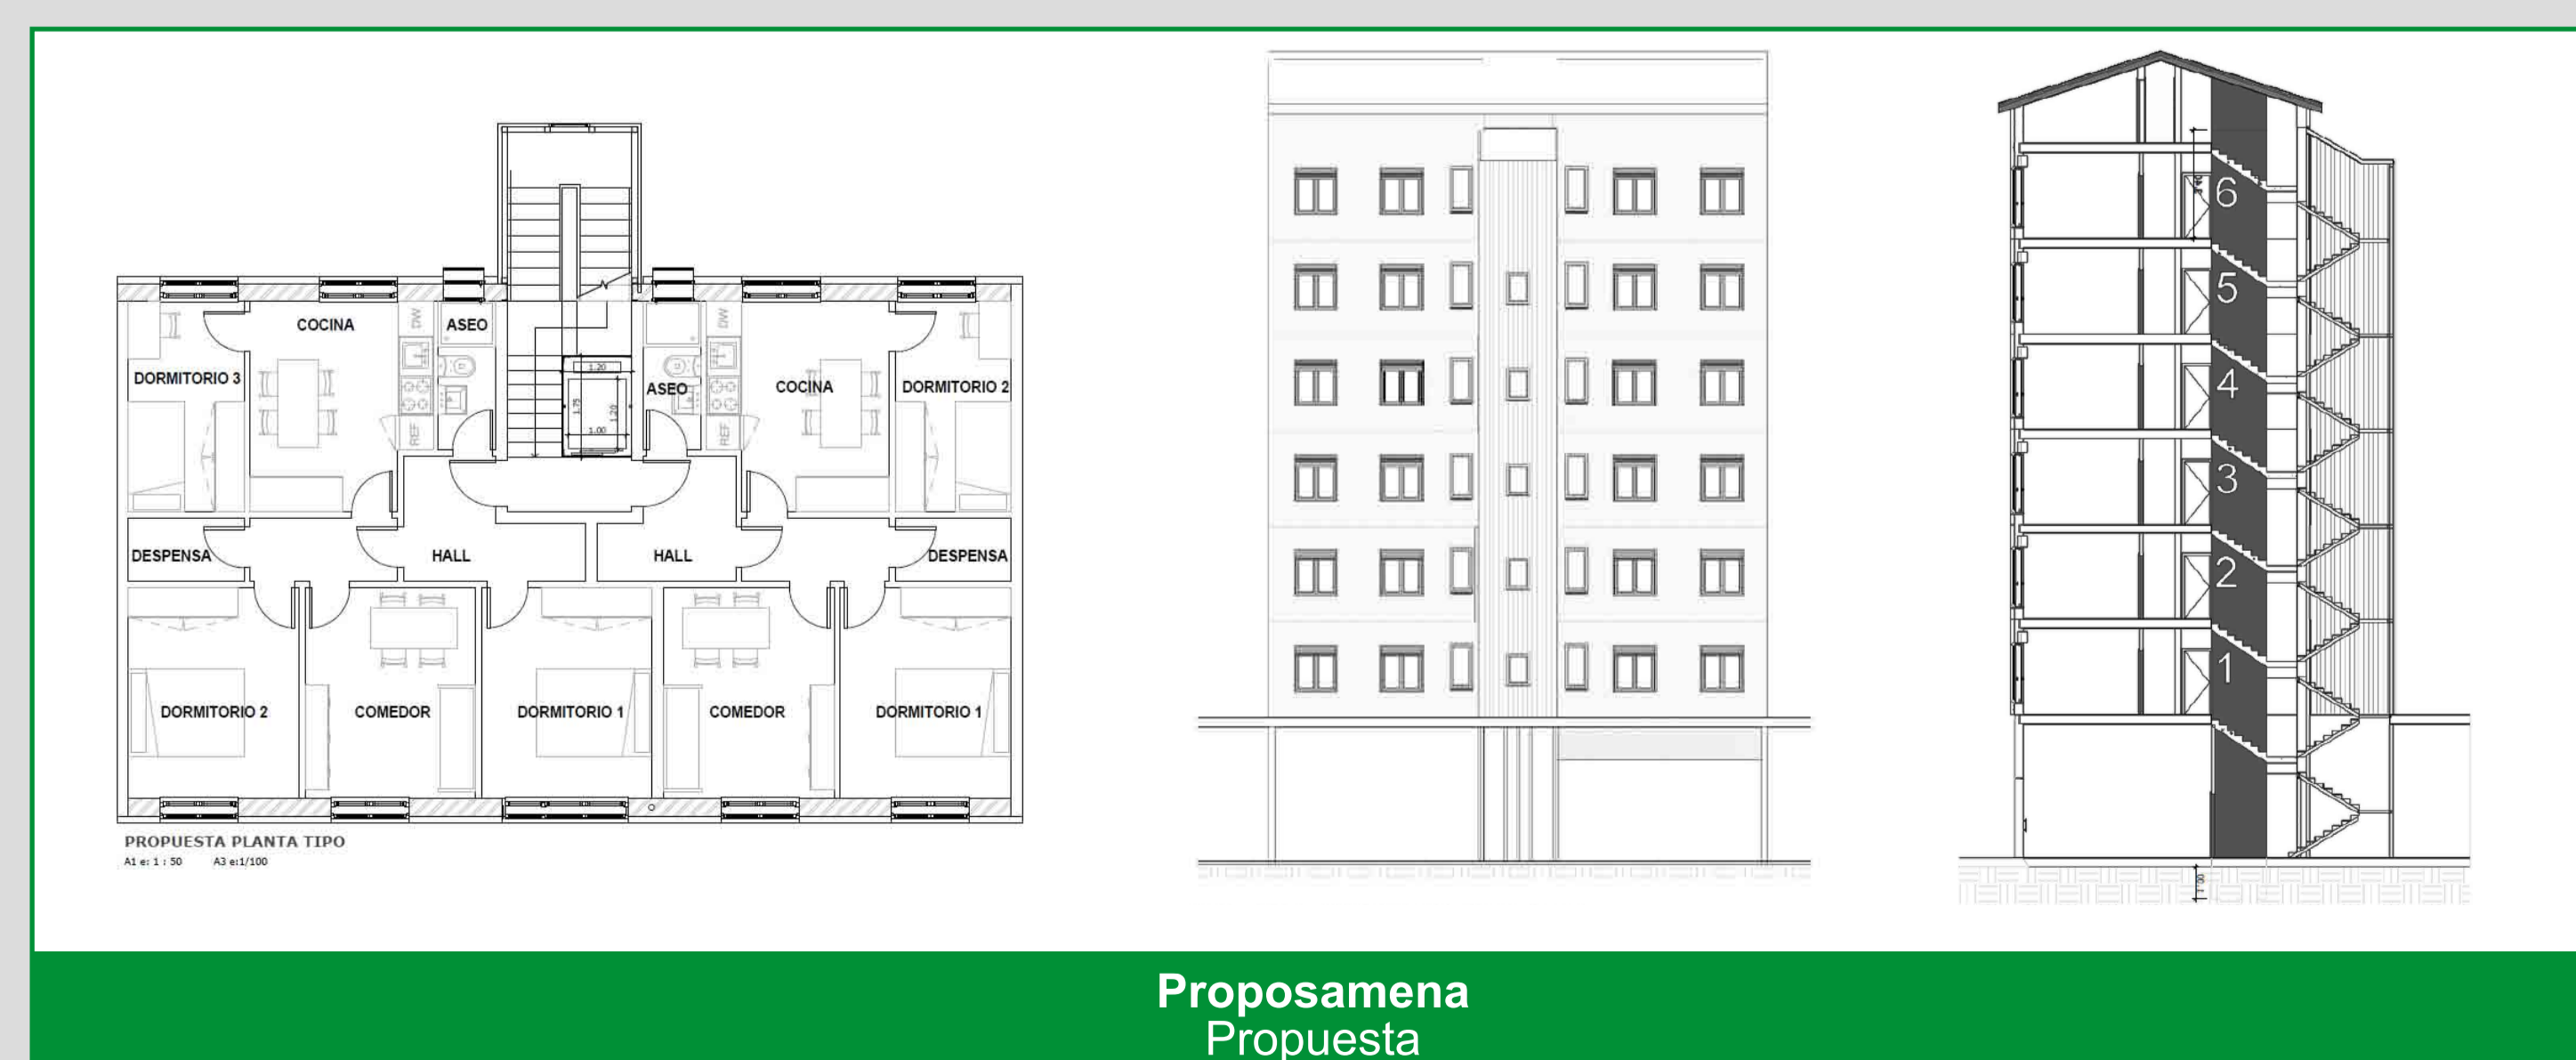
COCINA
ASEO
DW
DORMITORIO 3
ASEO
COCINA
DORMITORIO 2
DW
1.20
1.75
1.20
1.00
REF
REF
DESPENSA
HALL
HALL
DESPENSA
DORMITORIO 2
COMEDOR
DORMITORIO 1
COMEDOR
DORMITORIO 1

PROPUESTA PLANTA TIPO
A1 e: 1 : 50    A3 e:1/100

6
5
4
3
2
1

Proposamena
Propuesta